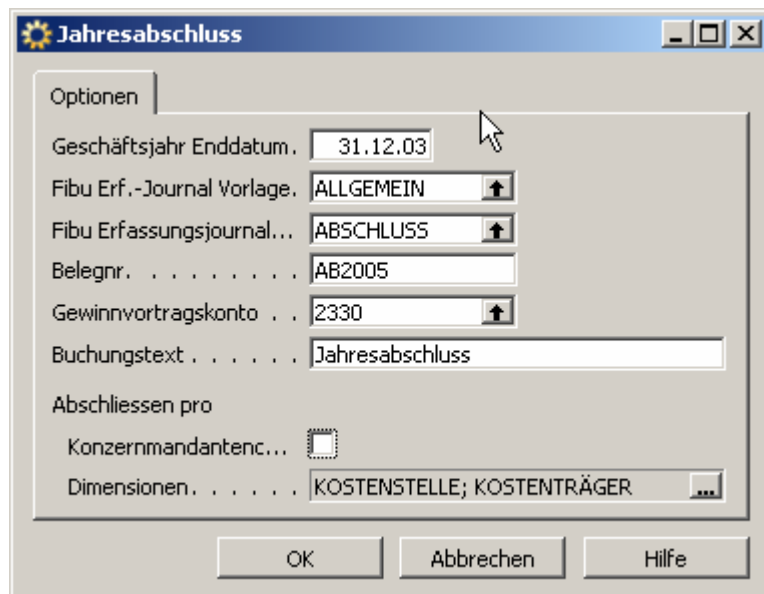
Jahresabschluss

Optionen

Geschäftsjahr Enddatum. 31.12.03

Fibu Erf.-Journal Vorlage. ALLGEMEIN

Fibu Erfassungsjournal... ABSCHLUSS

Belegnr. . . . . . . . . AB2005

Gewinnvortragskonto . . 2330

Buchungstext . . . . . . Jahresabschluss

Abschliessen pro

Konzernmandantenc...

Dimensionen. . . . . . KOSTENSTELLE; KOSTENTRÄGER ...

OK Abbrechen Hilfe